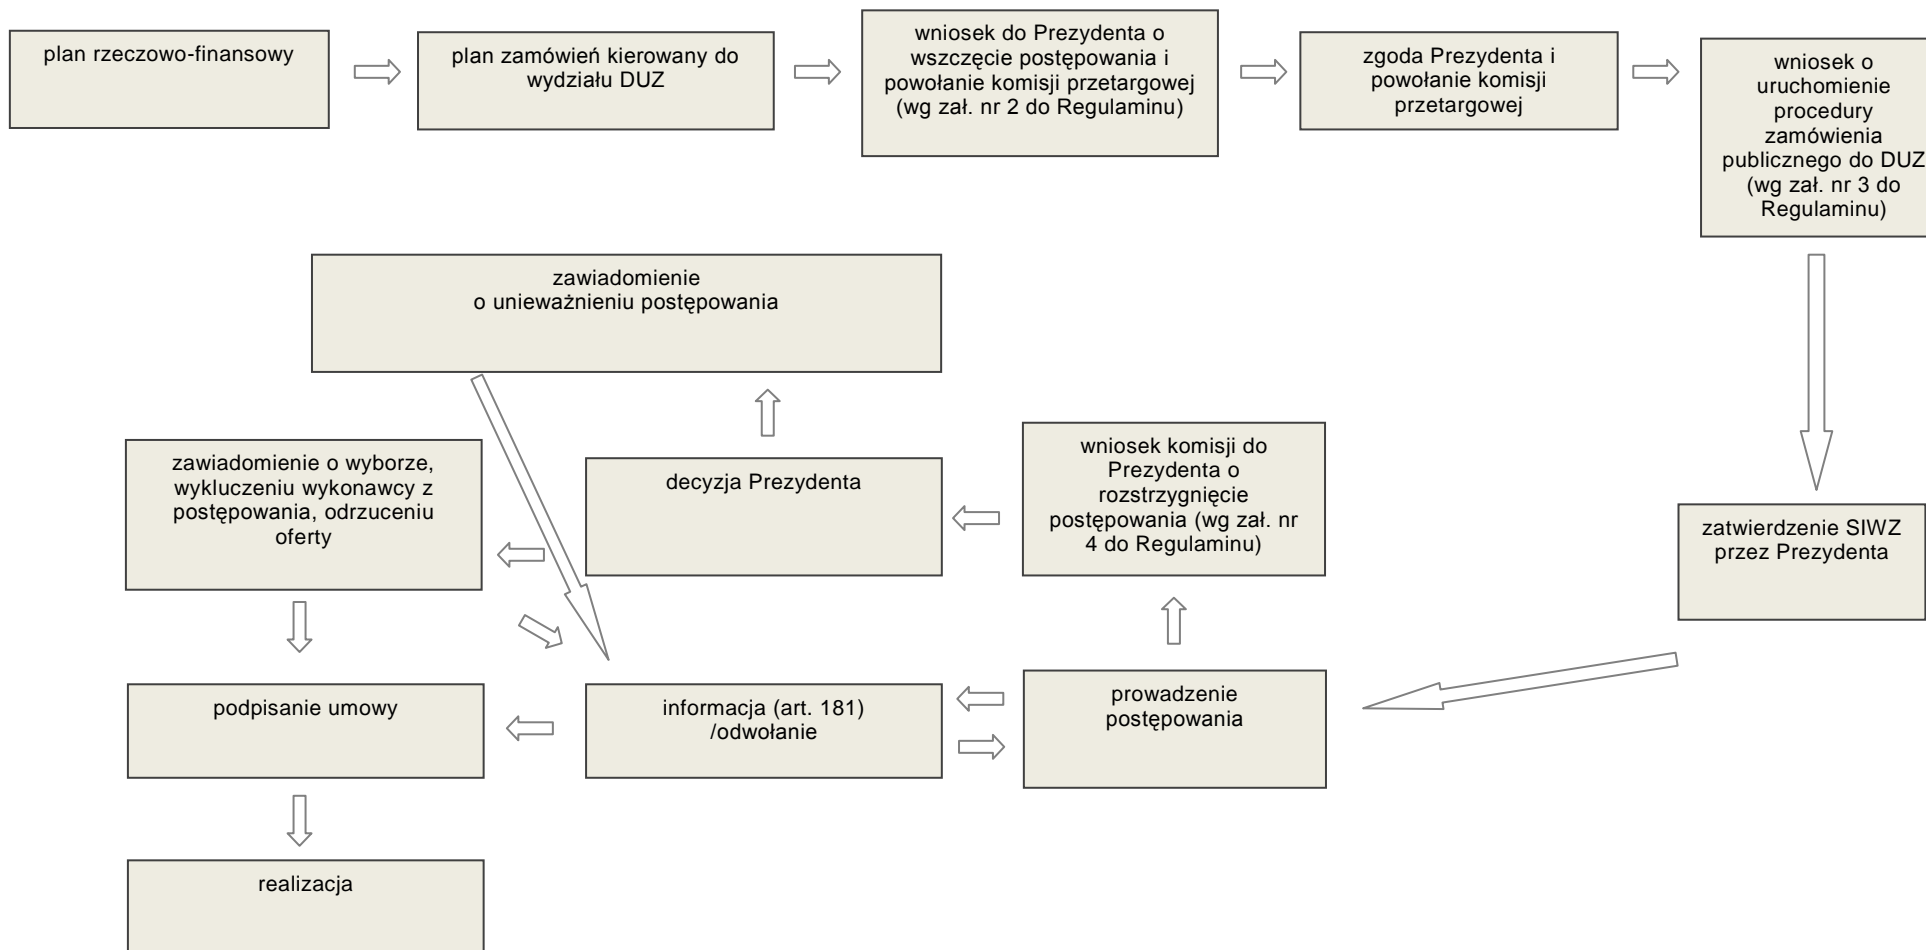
plan rzeczowo-finansowy

plan zamówień kierowany do wydziału DUZ

wniosek do Prezydenta o wszczęcie postępowania i powołanie komisji przetargowej (wg zał. nr 2 do Regulaminu)

zgoda Prezydenta i powołanie komisji przetargowej

wniosek o uruchomienie procedury zamówienia publicznego do DUZ (wg zał. nr 3 do Regulaminu)

zatwierdzenie SIWZ przez Prezydenta

prowadzenie postępowania

wniosek komisji do Prezydenta o rozstrzygnięcie postępowania (wg zał. nr 4 do Regulaminu)

decyzja Prezydenta

zawiadomienie o unieważnieniu postępowania

zawiadomienie o wyborze, wykluczeniu wykonawcy z postępowania, odrzuceniu oferty

informacja (art. 181) /odwołanie

podpisanie umowy

realizacja